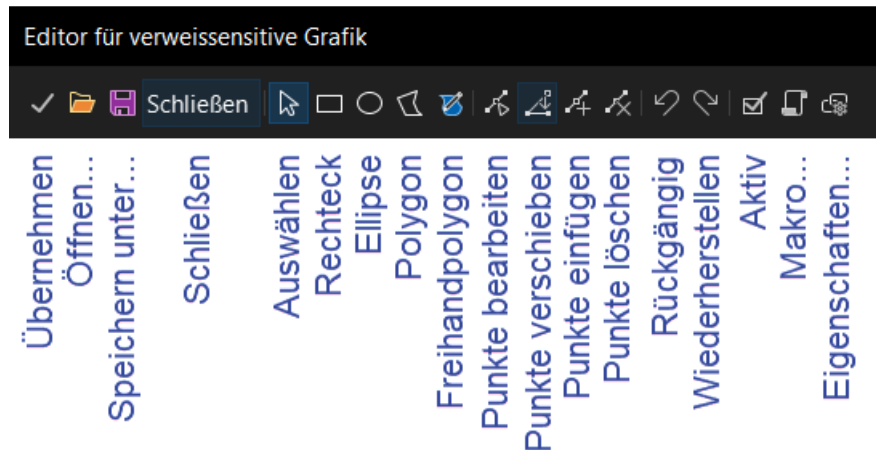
Editor für verweissensitive Grafik

Schließen

Übernehmen
Öffnen...
Speichern unter...
Schließen
Auswählen
Rechteck
Ellipse
Polygon
Freihandpolygon
Punkte bearbeiten
Punkte verschieben
Punkte einfügen
Punkte löschen
Rückgängig
Wiederherstellen
Aktiv
Makro...
Eigenschaften...